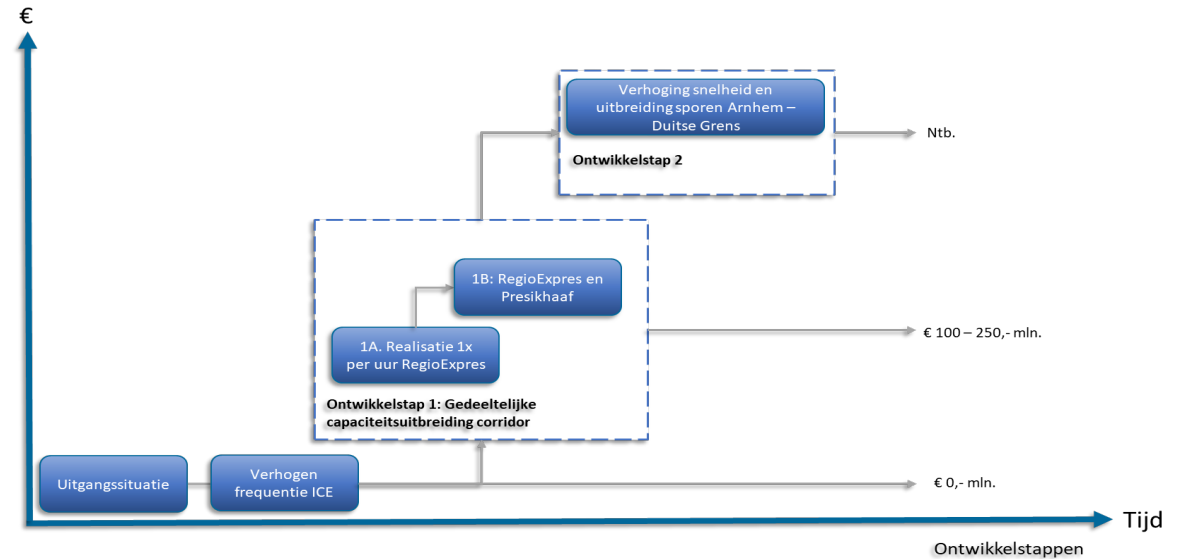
€

Verhoging snelheid en uitbreiding sporen Arnhem – Duitse Grens

Ontwikkelstap 2

Ntb.

1B: RegioExpres en Presikhaaf

1A. Realisatie 1x per uur RegioExpres

€ 100 – 250,- mln.

Ontwikkelstap 1: Gedeeltelijke capaciteitsuitbreiding corridor

Uitgangssituatie

Verhogen frequentie ICE

€ 0,- mln.

Tijd

Ontwikkelstappen